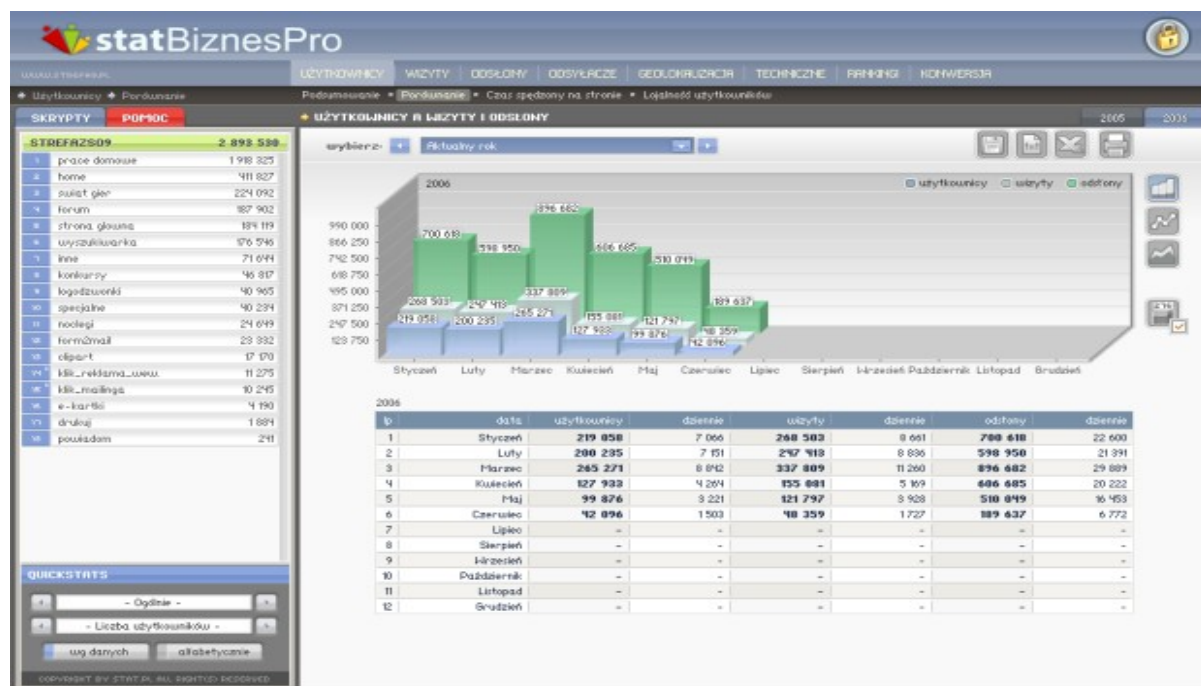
statBiznesPro

WWW.STREFA.PL

UŻYTKOWNICY | WIZYTY | ODSŁONY | ODSYŁACZE | GEOLOKALIZACJA | TECHNICZNE | RANKINGI | KONWERSJA

◆ Użytkownicy ◆ Porównanie

Podsumowanie • Porównanie • Czas spędzony na stronie • Lojalność użytkowników

SKRYPTY POMOC

◆ UŻYTKOWNICY A WIZYTY I ODSŁONY

2005 2006

| STREFAZS09 | 2 893 538 |
|---|---|
| prace domowe | 1 918 325 |
| home | 411 827 |
| swiat gier | 224 092 |
| forum | 187 902 |
| strona glowna | 184 119 |
| wyszukiwarka | 176 546 |
| inne | 71 644 |
| konkursy | 46 817 |
| logodzwonki | 40 965 |
| specjalne | 40 234 |
| noclegi | 24 649 |
| form2mail | 23 332 |
| clipart | 17 170 |
| klik_reklama_wew. | 11 275 |
| klik_mailinga | 10 245 |
| e-kartki | 4 190 |
| drukuj | 1 884 |
| powiadom | 241 |

wybierz: Aktualny rok

2006

użytkownicy wizyty odsłony

990 000
866 250
742 500
618 750
495 000
371 250
247 500
123 750

700 618
598 950
896 682
606 685
510 049
189 637
268 503
247 918
337 809
155 081
121 797
48 359
219 058
200 235
265 271
127 933
99 876
42 096

Styczeń Luty Marzec Kwiecień Maj Czerwiec Lipiec Sierpień Wrzesień Październik Listopad Grudzień

2006

| lp | data | użytkownicy | dziennie | wizyty | dziennie | odsłony | dziennie |
|---|---|---|---|---|---|---|---|
| 1 | Styczeń | 219 058 | 7 066 | 268 503 | 8 661 | 700 618 | 22 600 |
| 2 | Luty | 200 235 | 7 151 | 247 918 | 8 836 | 598 950 | 21 391 |
| 3 | Marzec | 265 271 | 8 842 | 337 809 | 11 260 | 896 682 | 29 889 |
| 4 | Kwiecień | 127 933 | 4 264 | 155 081 | 5 169 | 606 685 | 20 222 |
| 5 | Maj | 99 876 | 3 221 | 121 797 | 3 928 | 510 049 | 16 453 |
| 6 | Czerwiec | 42 096 | 1 503 | 48 359 | 1 727 | 189 637 | 6 772 |
| 7 | Lipiec | - | - | - | - | - | - |
| 8 | Sierpień | - | - | - | - | - | - |
| 9 | Wrzesień | - | - | - | - | - | - |
| 10 | Październik | - | - | - | - | - | - |
| 11 | Listopad | - | - | - | - | - | - |
| 12 | Grudzień | - | - | - | - | - | - |

QUICKSTATS

- Ogólnie -
- Liczba użytkowników -
wg danych alfabetycznie

COPYRIGHT BY STAT.PL ALL RIGHTS RESERVED